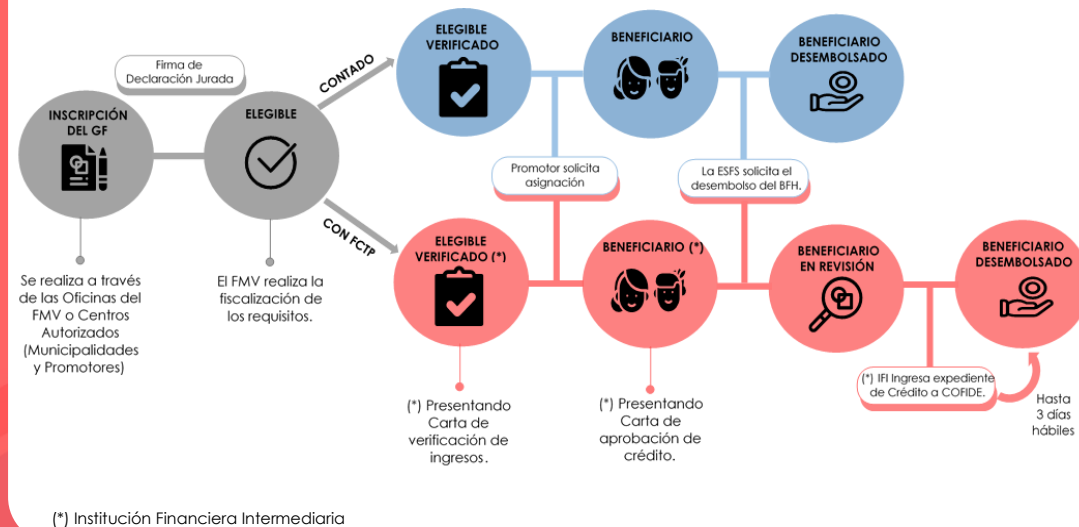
Firma de Declaración Jurada

INSCRIPCIÓN DEL GF

ELEGIBLE

CONTADO

ELEGIBLE VERIFICADO

BENEFICIARIO

BENEFICIARIO DESEMBOLSADO

Promotor solicita asignación

La ESFS solicita el desembolso del BFH.

CON FCTP

ELEGIBLE VERIFICADO (*)

BENEFICIARIO (*)

BENEFICIARIO EN REVISIÓN

BENEFICIARIO DESEMBOLSADO

Se realiza a través de las Oficinas del FMV o Centros Autorizados (Municipalidades y Promotores)

El FMV realiza la fiscalización de los requisitos.

(*) Presentando Carta de verificación de ingresos.

(*) Presentando Carta de aprobación de crédito.

(*) IFI Ingresa expediente de Crédito a COFIDE.

Hasta 3 días hábiles

(*) Institución Financiera Intermediaria